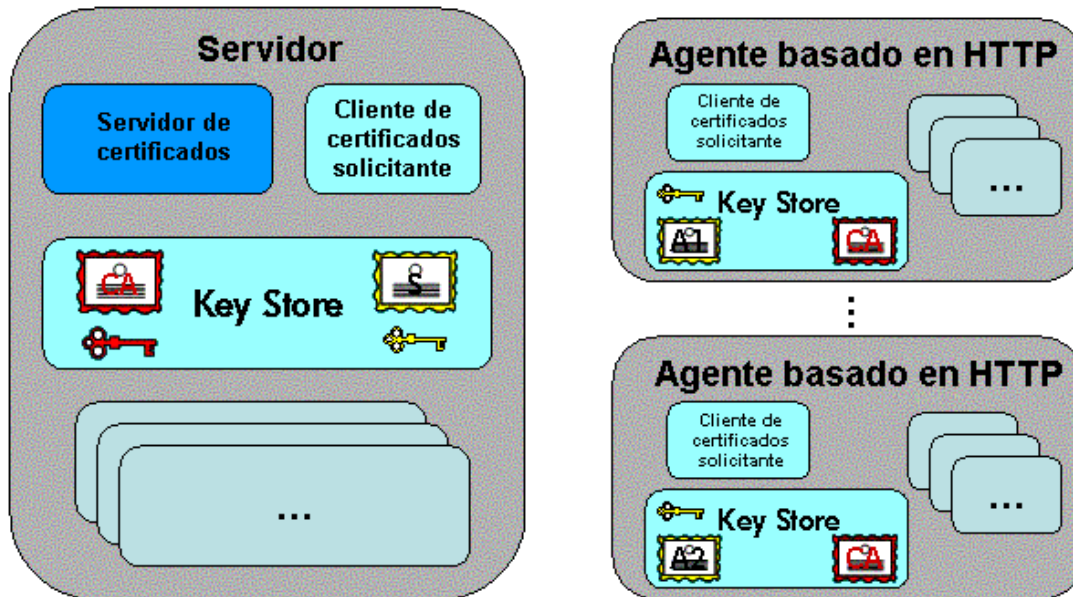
Servidor

Servidor de certificados

Cliente de certificados solicitante

CA

S

Key Store

...

Agente basado en HTTP

Cliente de certificados solicitante

Key Store

A1

CA

...

Agente basado en HTTP

Cliente de certificados solicitante

Key Store

A2

CA

...